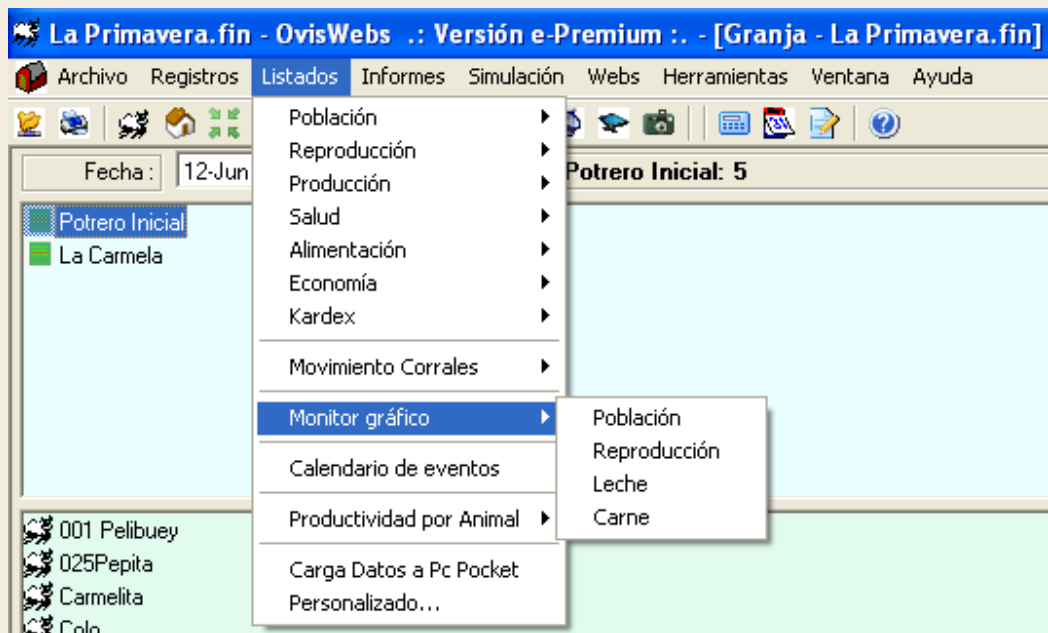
La Primavera.fin - OvisWebs .: Versión e-Premium :. - [Granja - La Primavera.fin]

Archivo Registros Listados Informes Simulación Webs Herramientas Ventana Ayuda

Fecha : 12-Jun

Potrero Inicial: 5

Potrero Inicial
La Carmela

Población
Reproducción
Producción
Salud
Alimentación
Economía
Kardex
Movimiento Corrales
Monitor gráfico
Calendario de eventos
Productividad por Animal
Carga Datos a Pc Pocket
Personalizado...

Población
Reproducción
Leche
Carne

001 Pelibuey
025Pepita
Carmelita
Colo